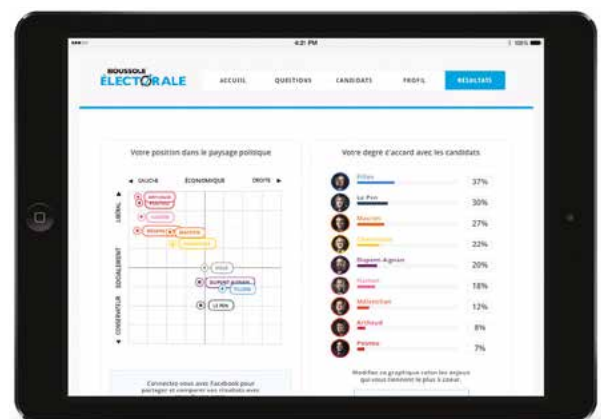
4:21 PM

100%

BOUSSOLE ÉLECTORALE

ACCUEIL

QUESTIONS

CANDIDATS

PROFIL

RÉSULTATS

Votre position dans le paysage politique

◄ GAUCHE

ÉCONOMIQUE

DROITE ►

LIBÉRAL

SOCIALEMENT

CONSERVATEUR

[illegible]

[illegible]

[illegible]

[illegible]

MACRON

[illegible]

VOUS

DUPONT-AIGNAN

FILLON

LE PEN

Votre degré d'accord avec les candidats

| | |
|---|---|
| Fillon | 37% |
| Le Pen | 30% |
| Macron | 27% |
| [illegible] | 22% |
| Dupont-Aignan | 20% |
| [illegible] | 18% |
| Mélenchon | 12% |
| Arthaud | 8% |
| Poutou | 7% |

Connectez-vous avec Facebook pour partager et comparer vos résultats avec

Modifiez ce graphique selon les enjeux qui vous tiennent le plus à cœur.